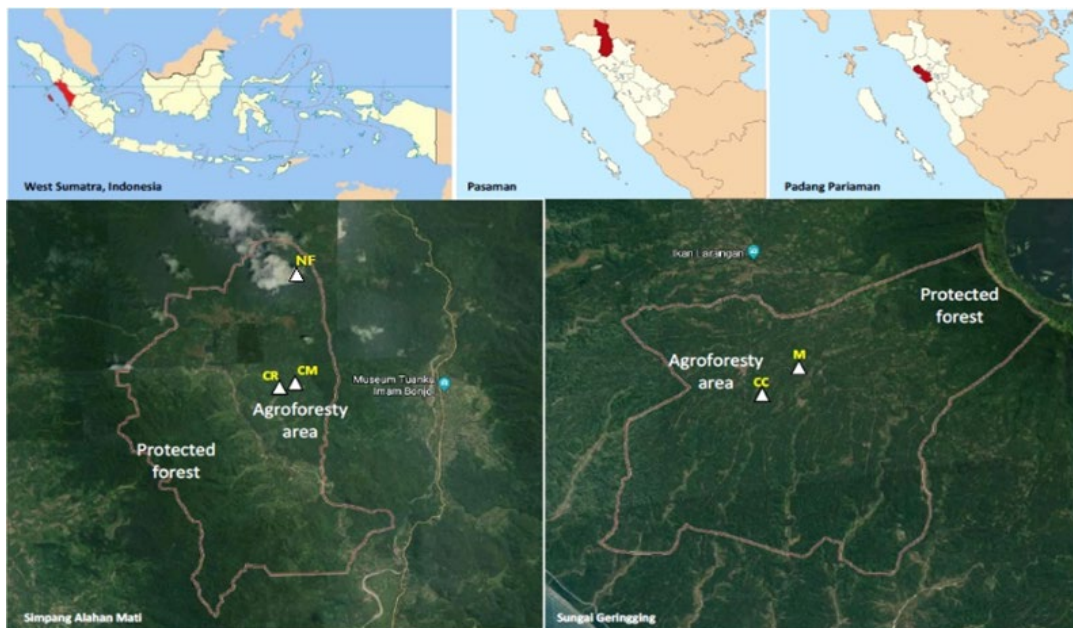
West Sumatra, Indonesia

Pasaman

Padang Pariaman

NF

CR CM

Museum Tuanku Imam Bonjol

Agroforesty area

Protected forest

Simpang Alahan Mati

Ikan Larangan

Protected forest

Agroforesty area

M

CC

Sungai Geringging